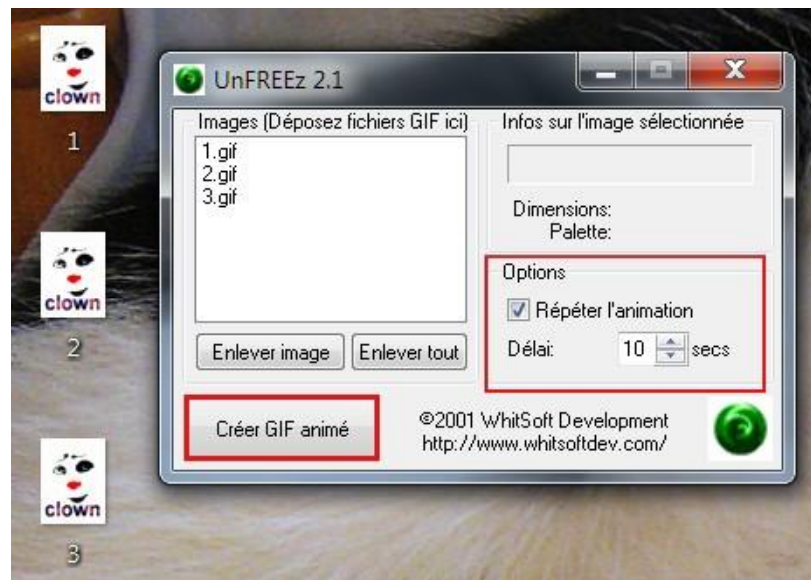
clown
1

clown
2

clown
3

UnFREEz 2.1

Images (Déposez fichiers GIF ici)
1.gif
2.gif
3.gif

Enlever image
Enlever tout

Infos sur l'image sélectionnée

Dimensions:
Palette:

Options
Répéter l'animation
Délai: 10 secs

Créer GIF animé

©2001 WhitSoft Development
http://www.whitsoftdev.com/